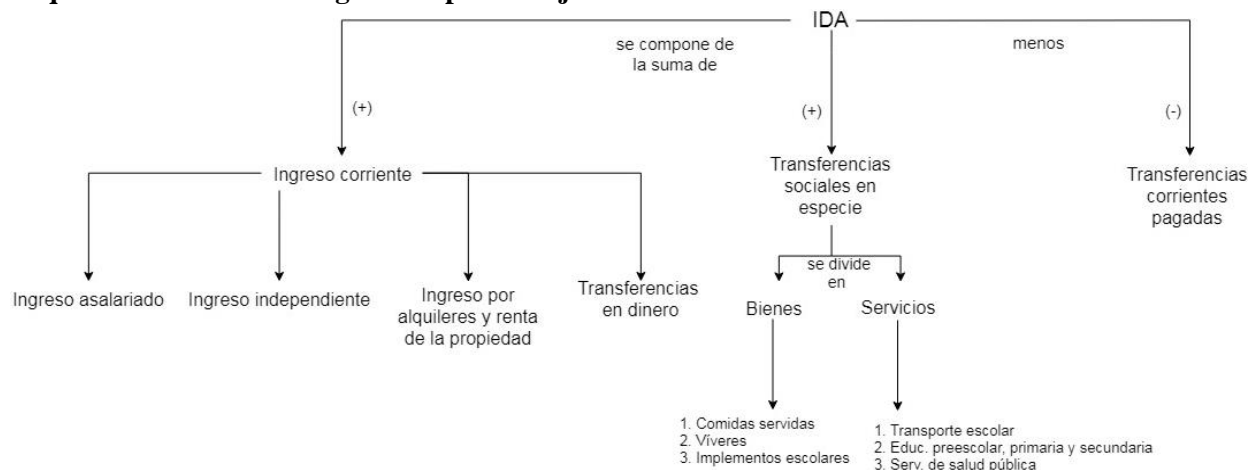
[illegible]

IDA

se compone de la suma de

menos

(+)

(+)

(-)

Ingreso corriente

Transferencias sociales en especie

Transferencias corrientes pagadas

Ingreso asalariado

Ingreso independiente

Ingreso por alquileres y renta de la propiedad

Transferencias en dinero

se divide en

Bienes

Servicios

1. Comidas servidas
2. Víveres
3. Implementos escolares

1. Transporte escolar
2. Educ. preescolar, primaria y secundaria
3. Serv. de salud pública